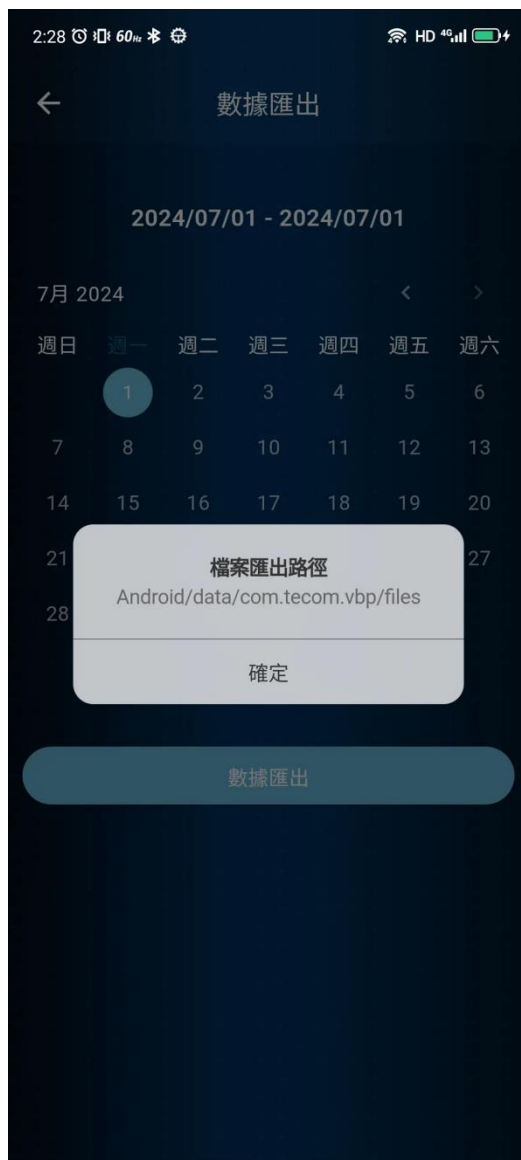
2:28 60Hz HD 4G

←
數據匯出

2024/07/01 - 2024/07/01

7月 2024
<
>

| 週日 | 週一 | 週二 | 週三 | 週四 | 週五 | 週六 |
|---|---|---|---|---|---|---|
| | 1 | 2 | 3 | 4 | 5 | 6 |
| 7 | 8 | 9 | 10 | 11 | 12 | 13 |
| 14 | 15 | 16 | 17 | 18 | 19 | 20 |
| 21 | | | | | | 27 |
| 28 | | | | | | |

檔案匯出路徑
Android/data/com.tecom.vbp/files

確定

數據匯出